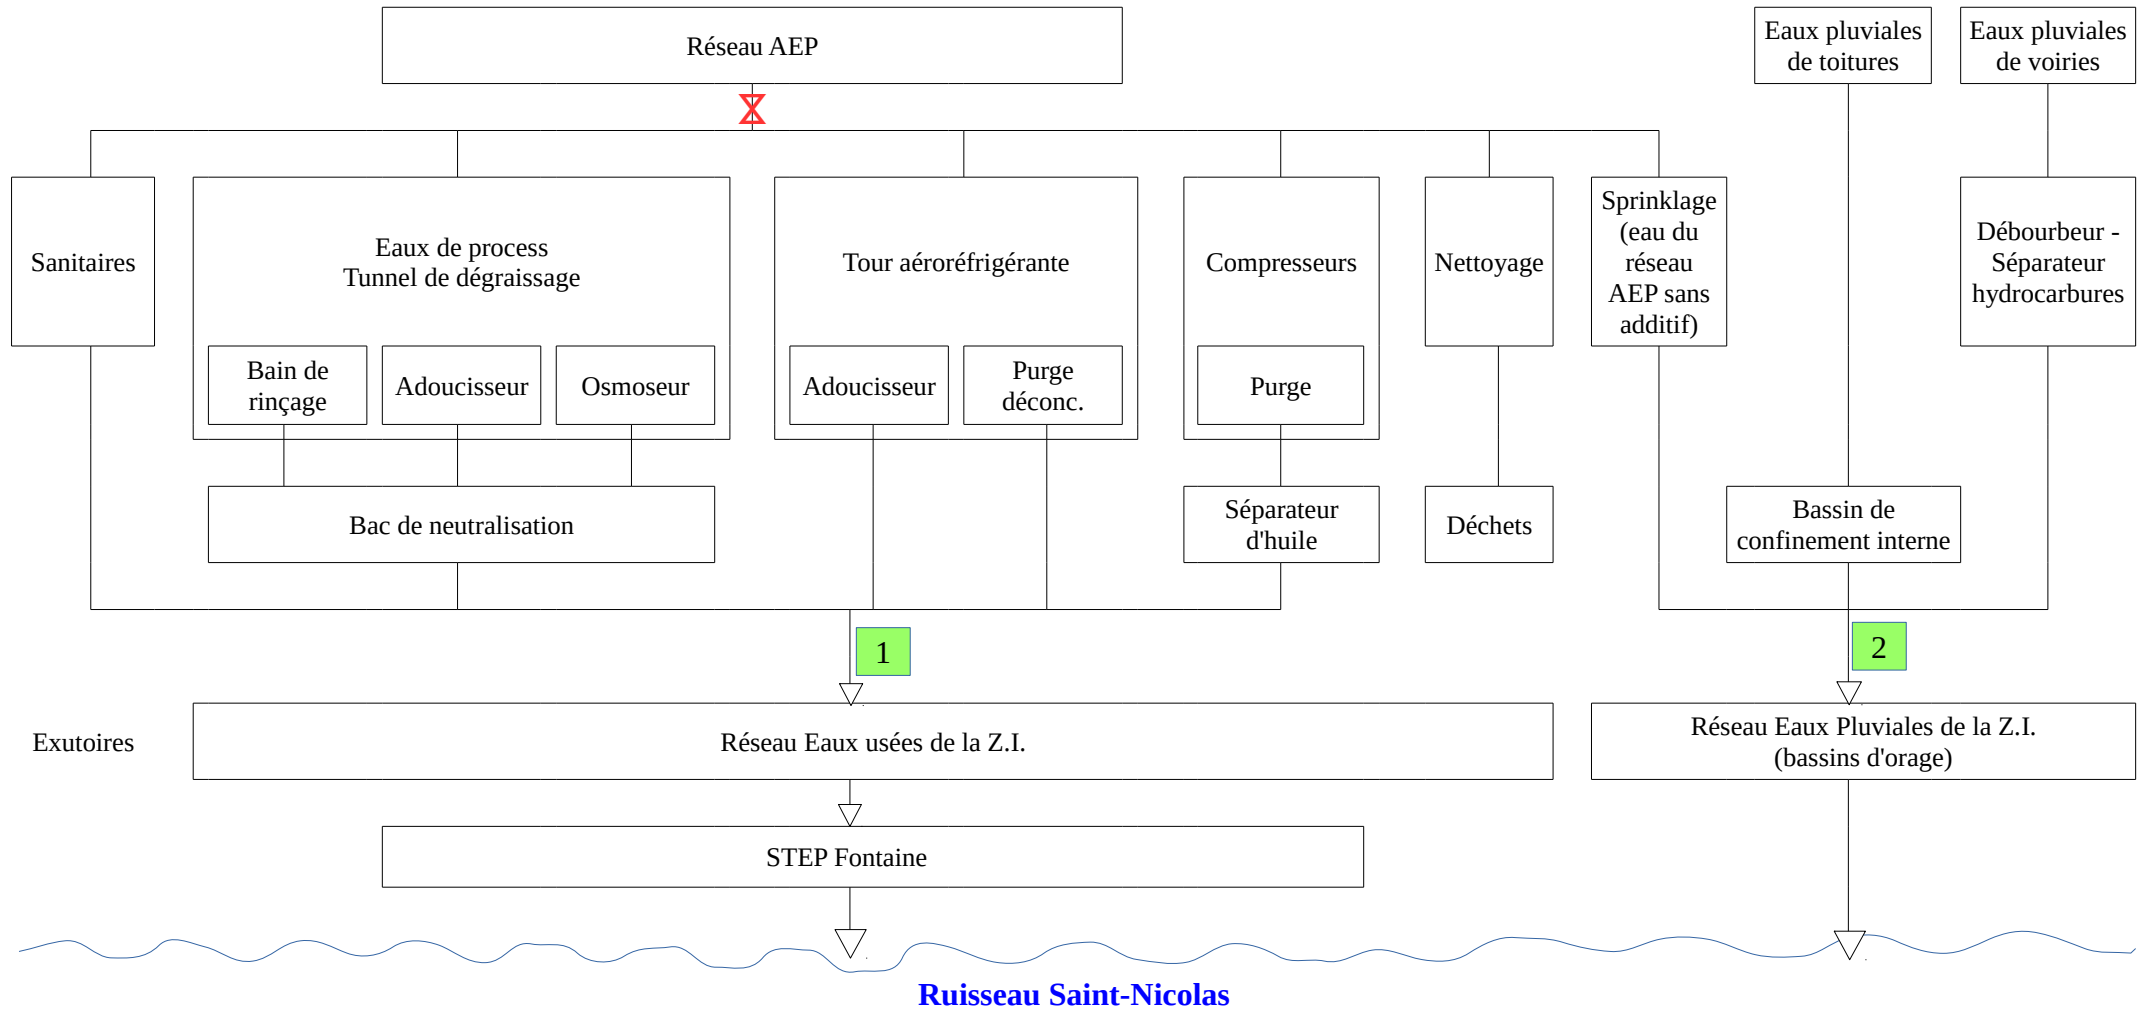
Réseau AEP

Eaux pluviales de toitures

Eaux pluviales de voiries

Sanitaires

Eaux de process
Tunnel de dégraissage

Bain de rinçage

Adoucisseur

Osmoseur

Tour aéroréfrigérante

Adoucisseur

Purge déconc.

Compresseurs

Purge

Nettoyage

Sprinklage (eau du réseau AEP sans additif)

Débourbeur - Séparateur hydrocarbures

Bac de neutralisation

Séparateur d'huile

Déchets

Bassin de confinement interne

1

2

Exutoires

Réseau Eaux usées de la Z.I.

Réseau Eaux Pluviales de la Z.I. (bassins d'orage)

STEP Fontaine

Ruisseau Saint-Nicolas